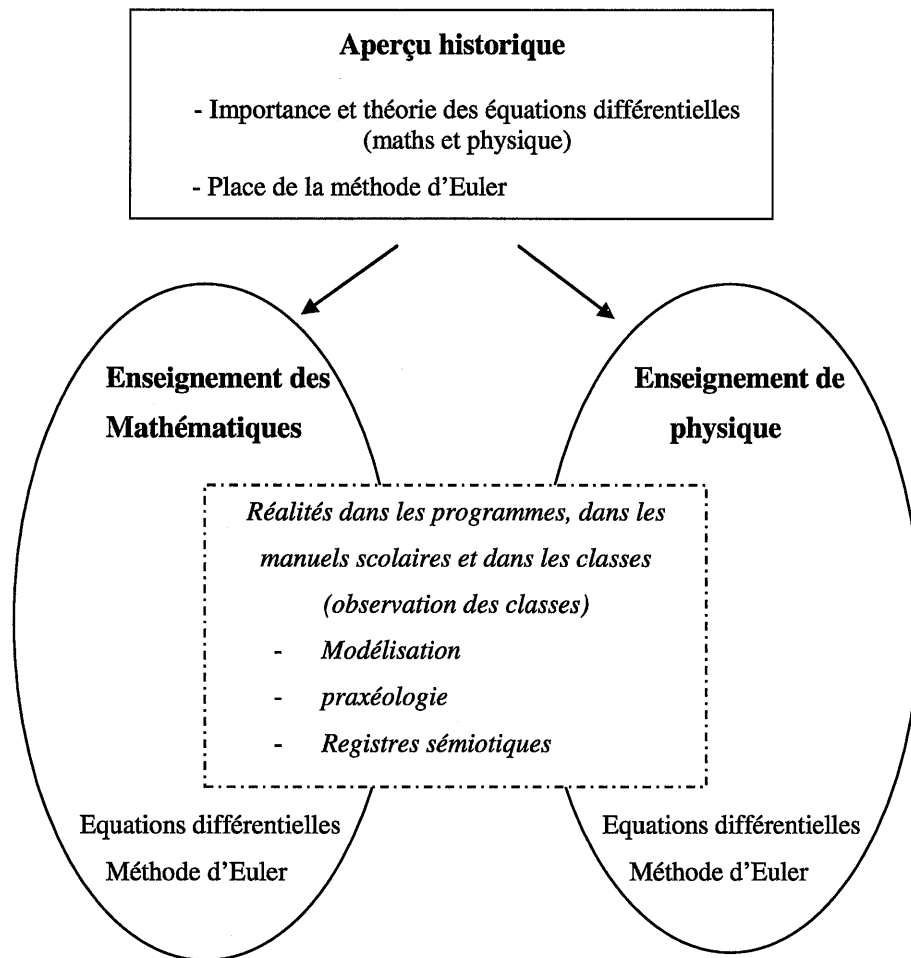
Aperçu historique

- Importance et théorie des équations différentielles (maths et physique)

- Place de la méthode d'Euler

Enseignement des Mathématiques

Enseignement de physique

Réalités dans les programmes, dans les manuels scolaires et dans les classes (observation des classes)

- Modélisation

- praxéologie

- Registres sémiotiques

Equations différentielles
Méthode d'Euler

Equations différentielles
Méthode d'Euler